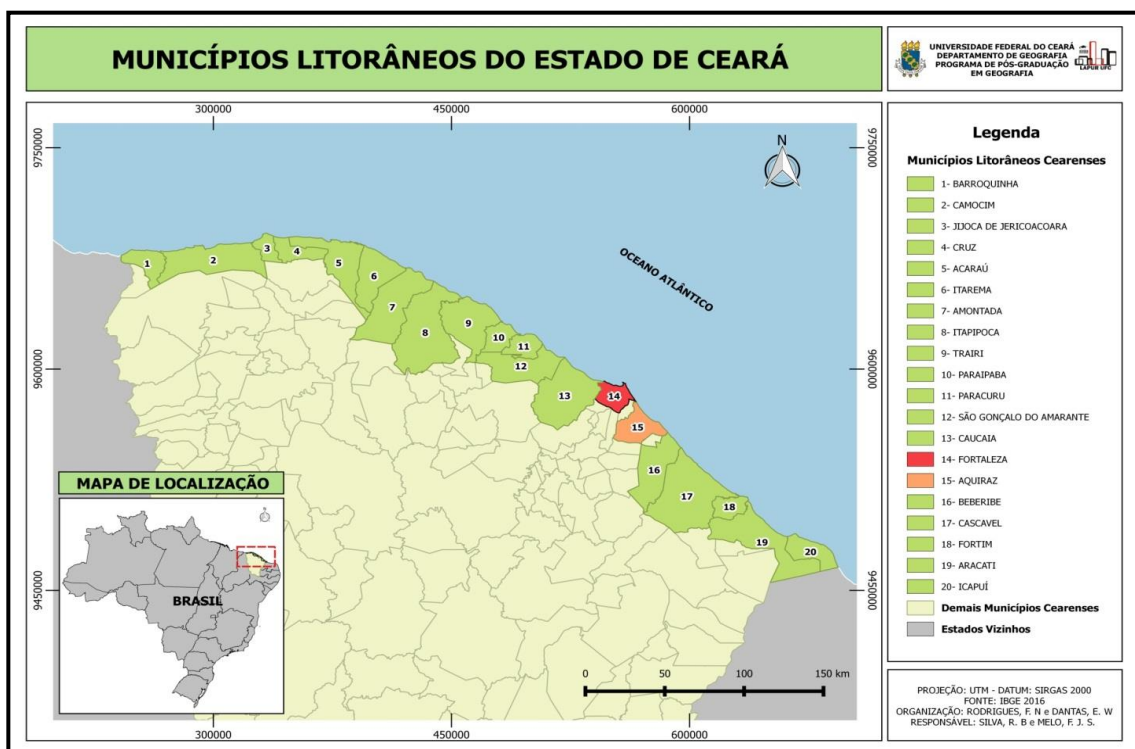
MUNICÍPIOS LITORÂNEOS DO ESTADO DE CEARÁ

UNIVERSIDADE FEDERAL DO CEARÁ
DEPARTAMENTO DE GEOGRAFIA
PROGRAMA DE PÓS-GRADUAÇÃO EM GEOGRAFIA

LAPUR UFC

300000 450000 600000

9750000
9600000
9450000

N

OCEANO ATLÂNTICO

1 2 3 4 5 6 7 8 9 10 11 12 13 14 15 16 17 18 19 20

MAPA DE LOCALIZAÇÃO

BRASIL

0 50 100 150 km

Legenda

Municípios Litorâneos Cearenses

1- BARROQUINHA
2- CAMOCIM
3- JIJOCA DE JERICOACOARA
4- CRUZ
5- ACARAÚ
6- ITAREMA
7- AMONTADA
8- ITAPIPOCA
9- TRAIRI
10- PARAIPABA
11- PARACURU
12- SÃO GONÇALO DO AMARANTE
13- CAUCAIA
14- FORTALEZA
15- AQUIRAZ
16- BEBERIBE
17- CASCAVEL
18- FORTIM
19- ARACATI
20- ICAPUÍ
Demais Municípios Cearenses
Estados Vizinhos

PROJEÇÃO: UTM - DATUM: SIRGAS 2000
FONTE: IBGE 2016
ORGANIZAÇÃO: RODRIGUES, F. N e DANTAS, E. W
RESPONSÁVEL: SILVA, R. B e MELO, F. J. S.